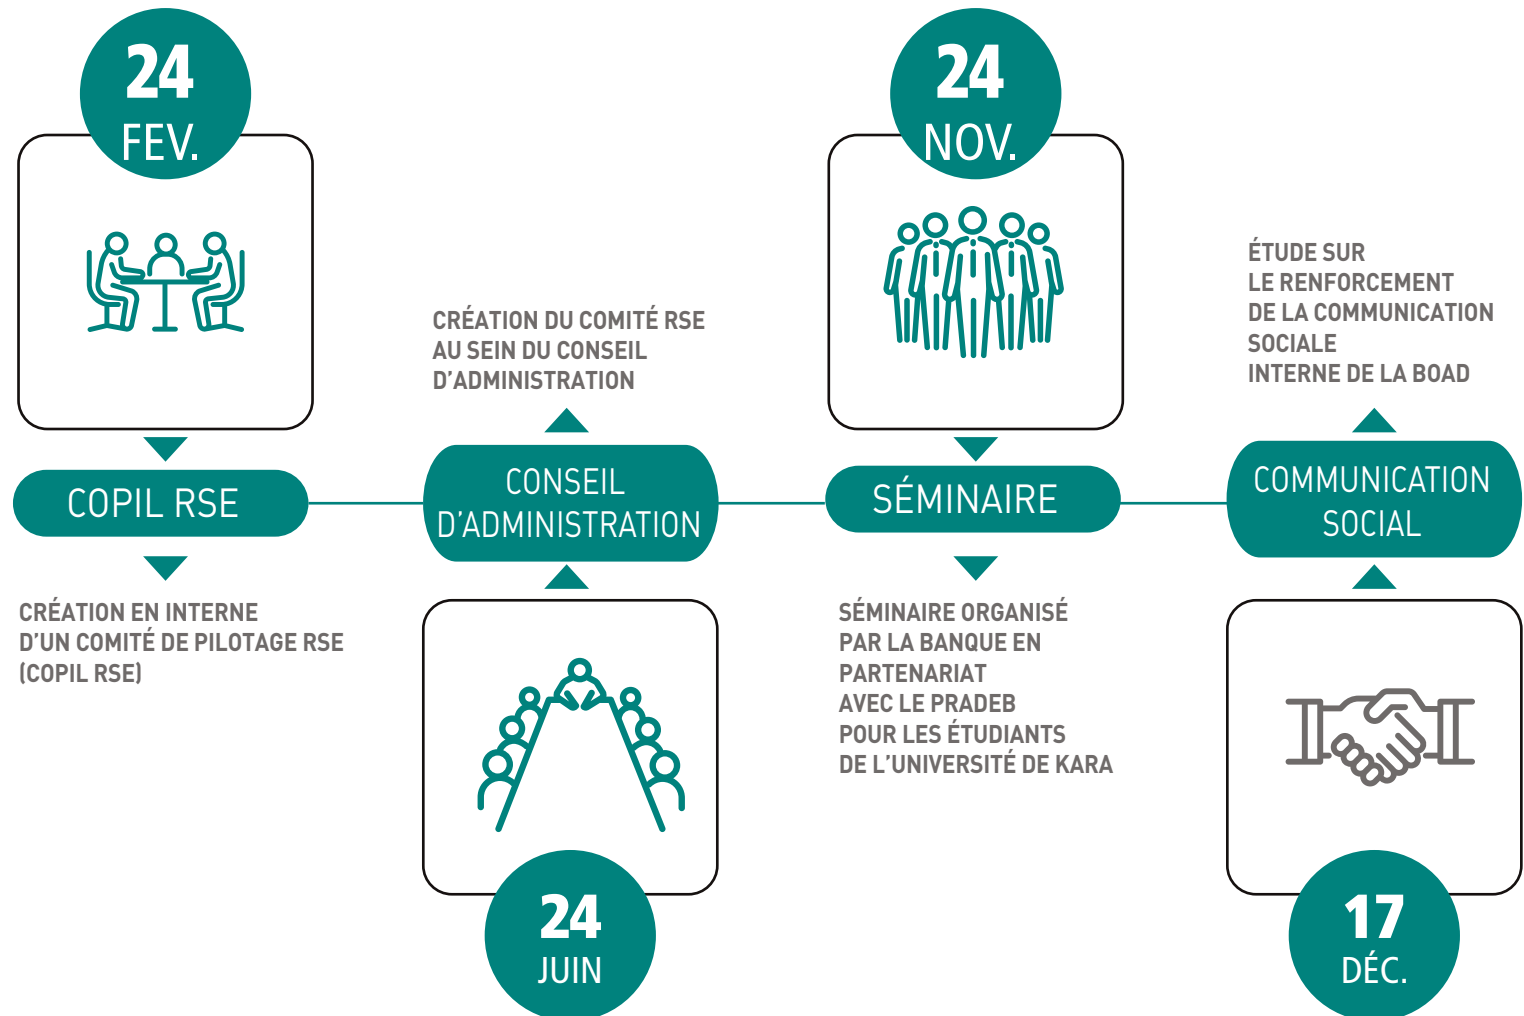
24
FEV.

COPIL RSE

CRÉATION EN INTERNE D'UN COMITÉ DE PILOTAGE RSE (COPIL RSE)

CRÉATION DU COMITÉ RSE AU SEIN DU CONSEIL D'ADMINISTRATION

CONSEIL D'ADMINISTRATION

24
JUIN

24
NOV.

SÉMINAIRE

SÉMINAIRE ORGANISÉ PAR LA BANQUE EN PARTENARIAT AVEC LE PRADEB POUR LES ÉTUDIANTS DE L'UNIVERSITÉ DE KARA

ÉTUDE SUR LE RENFORCEMENT DE LA COMMUNICATION SOCIALE INTERNE DE LA BOAD

COMMUNICATION SOCIAL

17
DÉC.